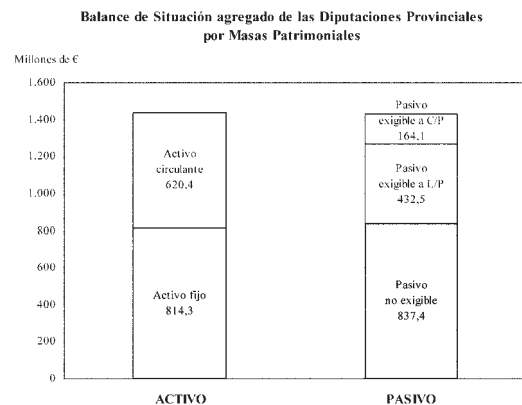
Balance de Situación agregado de las Diputaciones Provinciales por Masas Patrimoniales

Millones de €

1.600
1.400
1.200
1.000
800
600
400
200
0

Activo circulante 620,4

Activo fijo 814,3

Pasivo exigible a C/P 164,1

Pasivo exigible a L/P 432,5

Pasivo no exigible 837,4

ACTIVO

PASIVO